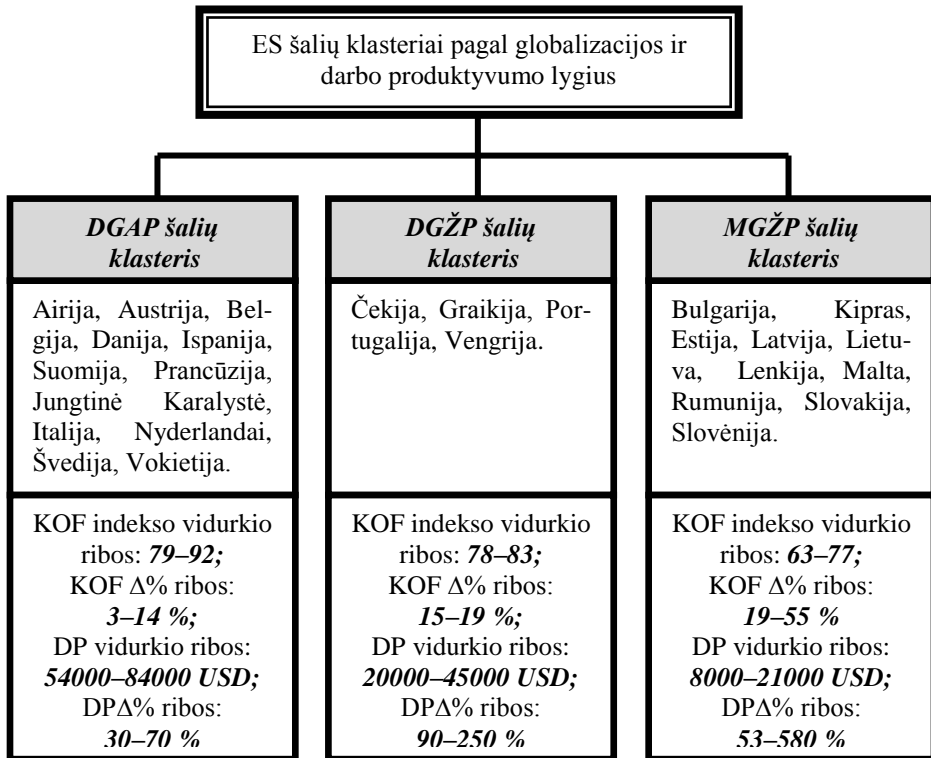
ES šalių klasteriai pagal globalizacijos ir darbo produktyvumo lygius

DGAP šalių klasteris

Airija, Austrija, Belgija, Danija, Ispanija, Suomija, Prancūzija, Jungtinė Karalystė, Italija, Nyderlandai, Švedija, Vokietija.

KOF indekso vidurkio ribos: 79–92;
KOF Δ% ribos: 3–14 %;
DP vidurkio ribos: 54000–84000 USD;
DPΔ% ribos: 30–70 %

DGŽP šalių klasteris

Čekija, Graikija, Portugalija, Vengrija.

KOF indekso vidurkio ribos: 78–83;
KOF Δ% ribos: 15–19 %;
DP vidurkio ribos: 20000–45000 USD;
DPΔ% ribos: 90–250 %

MGŽP šalių klasteris

Bulgarija, Kipras, Estija, Latvija, Lietuva, Lenkija, Malta, Rumunija, Slovakija, Slovėnija.

KOF indekso vidurkio ribos: 63–77;
KOF Δ% ribos: 19–55 %
DP vidurkio ribos: 8000–21000 USD;
DPΔ% ribos: 53–580 %